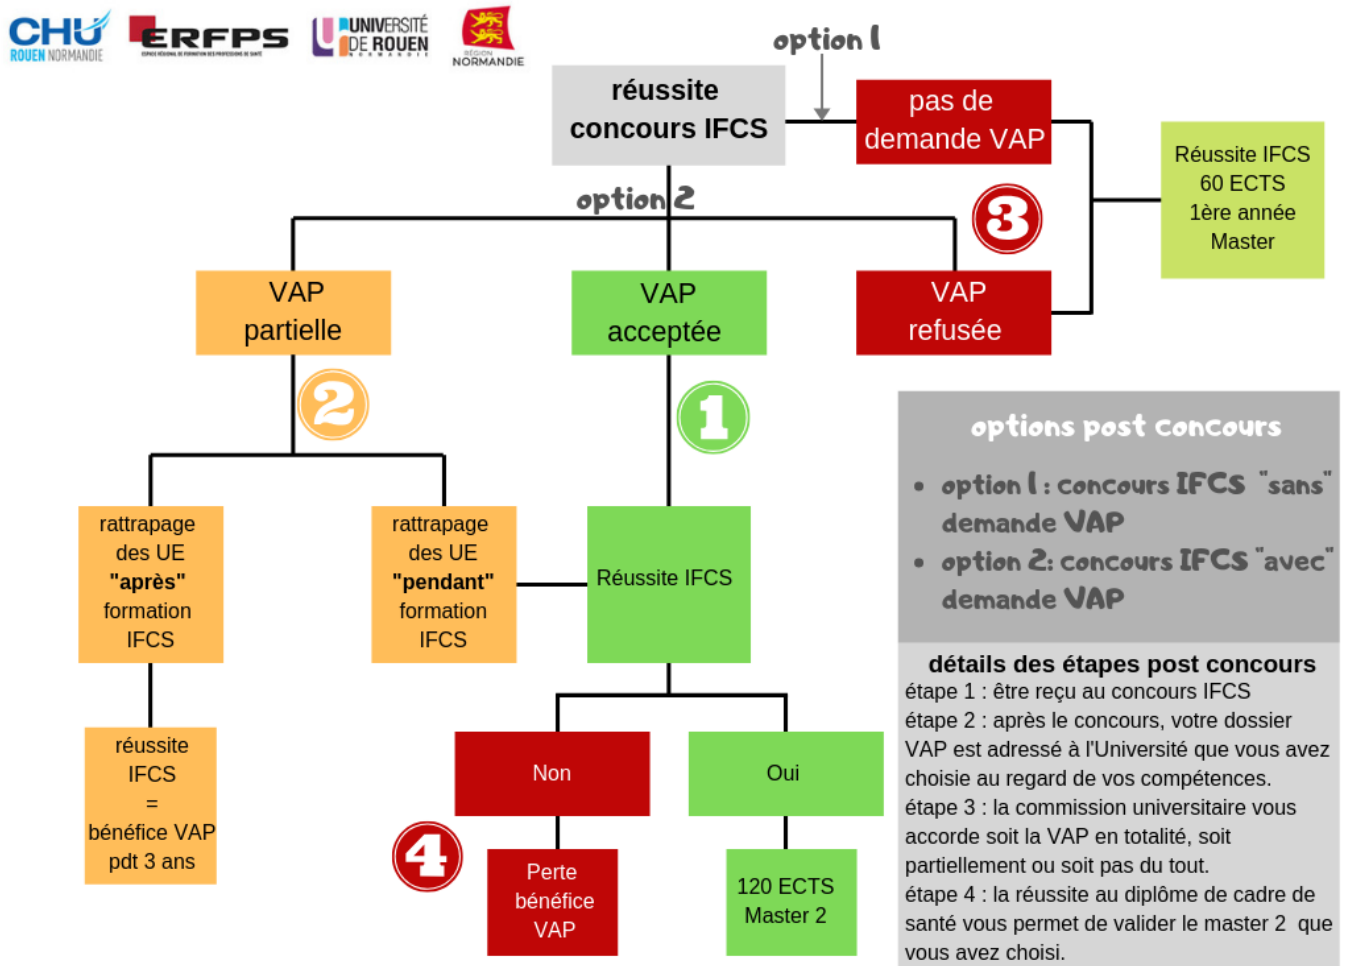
CHU ROUEN NORMANDIE

ERFPS

UNIVERSITÉ DE ROUEN NORMANDIE

RÉGION NORMANDIE

option 1

réussite concours IFCS

pas de demande VAP

Réussite IFCS 60 ECTS 1ère année Master

option 2

3

VAP partielle

VAP acceptée

VAP refusée

2

1

options post concours

- option 1 : concours IFCS "sans" demande VAP
- option 2: concours IFCS "avec" demande VAP

rattrapage des UE **"après"** formation IFCS

rattrapage des UE **"pendant"** formation IFCS

Réussite IFCS

**détails des étapes post concours**

étape 1 : être reçu au concours IFCS
étape 2 : après le concours, votre dossier VAP est adressé à l'Université que vous avez choisie au regard de vos compétences.
étape 3 : la commission universitaire vous accorde soit la VAP en totalité, soit partiellement ou soit pas du tout.
étape 4 : la réussite au diplôme de cadre de santé vous permet de valider le master 2 que vous avez choisi.

réussite IFCS = bénéfice VAP pdt 3 ans

Non

Oui

4

Perte bénéfice VAP

120 ECTS Master 2